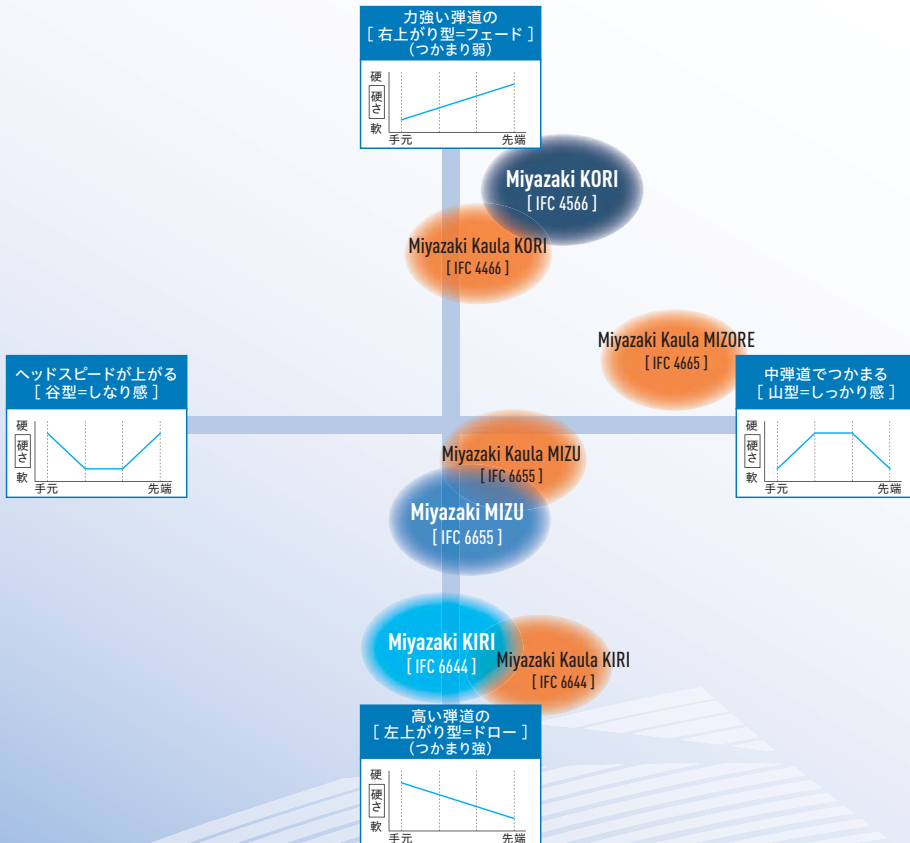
力強い弾道の
[ 右上がり型=フェード ]
(つかまり弱)

硬
硬さ
軟
手元 先端

Miyazaki KORI
[ IFC 4566 ]

Miyazaki Kaula KORI
[ IFC 4466 ]

Miyazaki Kaula MIZORE
[ IFC 4665 ]

ヘッドスピードが上がる
[ 谷型=しなり感 ]

硬
硬さ
軟
手元 先端

中弾道でつかまる
[ 山型=しっかり感 ]

硬
硬さ
軟
手元 先端

Miyazaki Kaula MIZU
[ IFC 6655 ]

Miyazaki MIZU
[ IFC 6655 ]

Miyazaki KIRI
[ IFC 6644 ]

Miyazaki Kaula KIRI
[ IFC 6644 ]

高い弾道の
[ 左上がり型=ドロー ]
(つかまり強)

硬
硬さ
軟
手元 先端